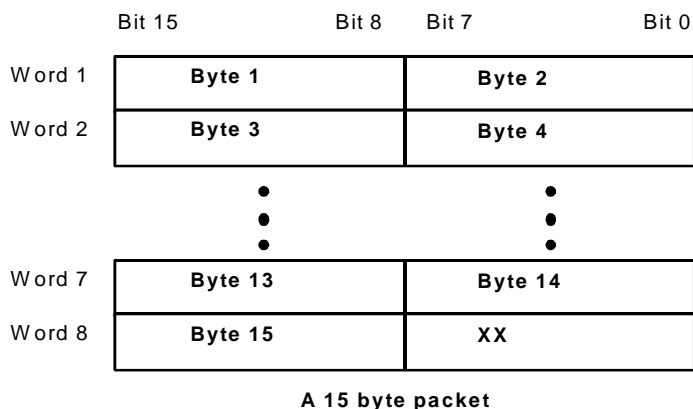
Bit 15 Bit 8 Bit 7 Bit 0

| | Bit 15 – Bit 8 | Bit 7 – Bit 0 |
|---|---|---|
| Word 1 | Byte 1 | Byte 2 |
| Word 2 | Byte 3 | Byte 4 |
| | • • • | • • • |
| Word 7 | Byte 13 | Byte 14 |
| Word 8 | Byte 15 | XX |

A 15 byte packet